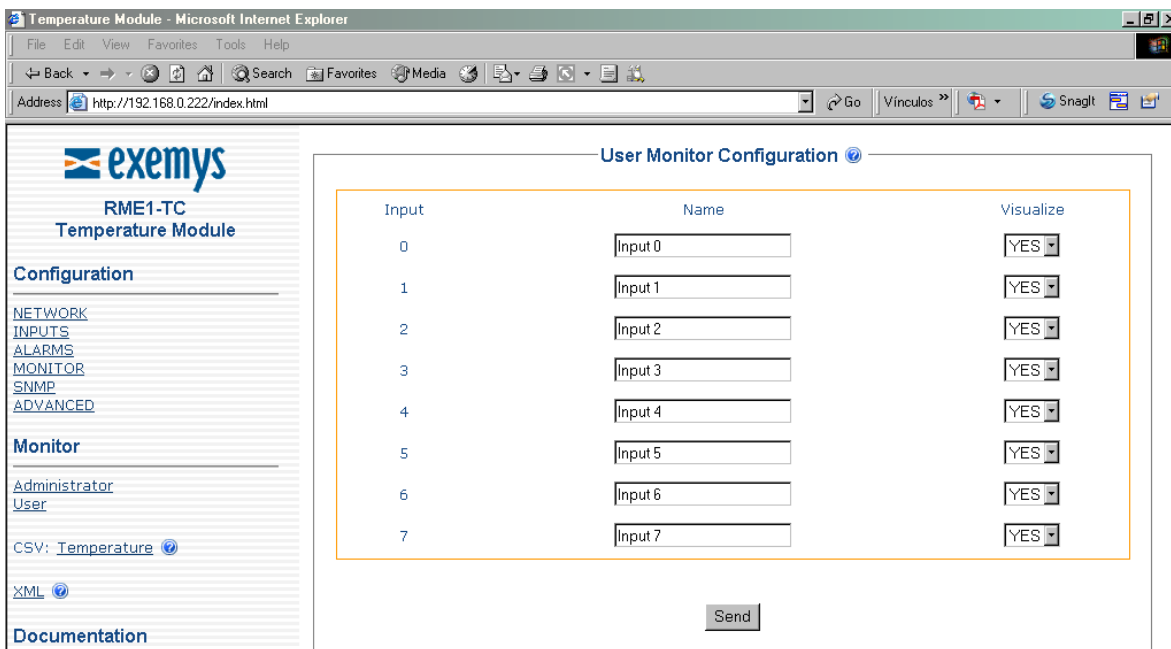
Temperature Module - Microsoft Internet Explorer

File Edit View Favorites Tools Help

Back Search Favorites Media

Address http://192.168.0.222/index.html Go Vínculos » Snagit

exemys

RME1-TC
Temperature Module

Configuration

NETWORK
INPUTS
ALARMS
MONITOR
SNMP
ADVANCED

Monitor

Administrator
User

CSV: Temperature

XML

Documentation

User Monitor Configuration

| Input | Name | Visualize |
|---|---|---|
| 0 | Input 0 | YES |
| 1 | Input 1 | YES |
| 2 | Input 2 | YES |
| 3 | Input 3 | YES |
| 4 | Input 4 | YES |
| 5 | Input 5 | YES |
| 6 | Input 6 | YES |
| 7 | Input 7 | YES |

Send